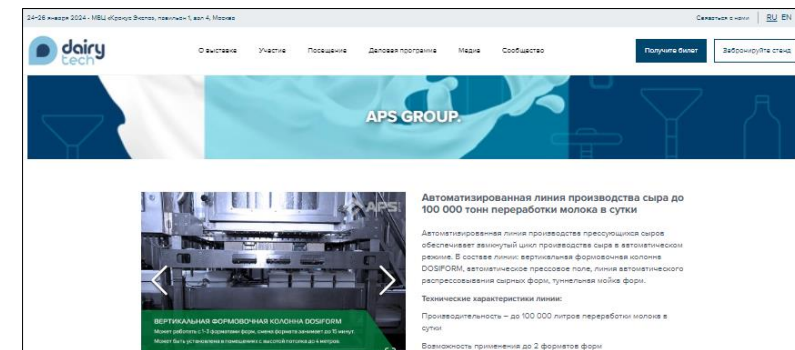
24–26 января 2024 · МВЦ «Крокус Экспо», павильон 1, зал 4, Москва

Связаться с нами | RU EN

dairy tech

О выставке Участие Посещение Деловая программа Медиа Сообщество

Получите билет

Забронируйте стенд

APS GROUP.

APS

ВЕРТИКАЛЬНАЯ ФОРМОВОЧНАЯ КОЛОННА DOSIFORM
Может работать с 1-3 форматами форм, смена формата занимает до 10 минут.
Может быть установлена в помещениях с высотой потолков до 4 метров.

Автоматизированная линия производства сыра до 100 000 тонн переработки молока в сутки

Автоматизированная линия производства прессующихся сыров обеспечивает замкнутый цикл производства сыра в автоматическом режиме. В составе линии: вертикальная формовочная колонна DOSIFORM, автоматическое прессовое поле, линия автоматического распрессовывания сырных форм, туннельная мойка форм.

Технические характеристики линии:

Производительность – до 100 000 литров переработки молока в сутки

Возможность применения до 2 форматов форм